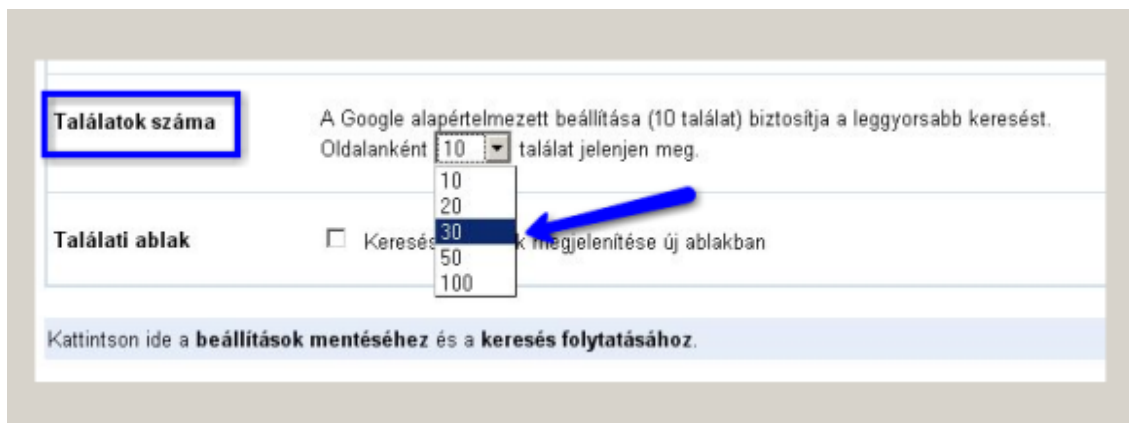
Találatok száma

A Google alapértelmezett beállítása (10 találat) biztosítja a leggyorsabb keresést.
Oldalanként 10 találat jelenjen meg.

10
20
30
50
100

Találati ablak

Keresés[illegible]k megjelenítése új ablakban

Kattintson ide a **beállítások mentéséhez** és a **keresés folytatásához**.